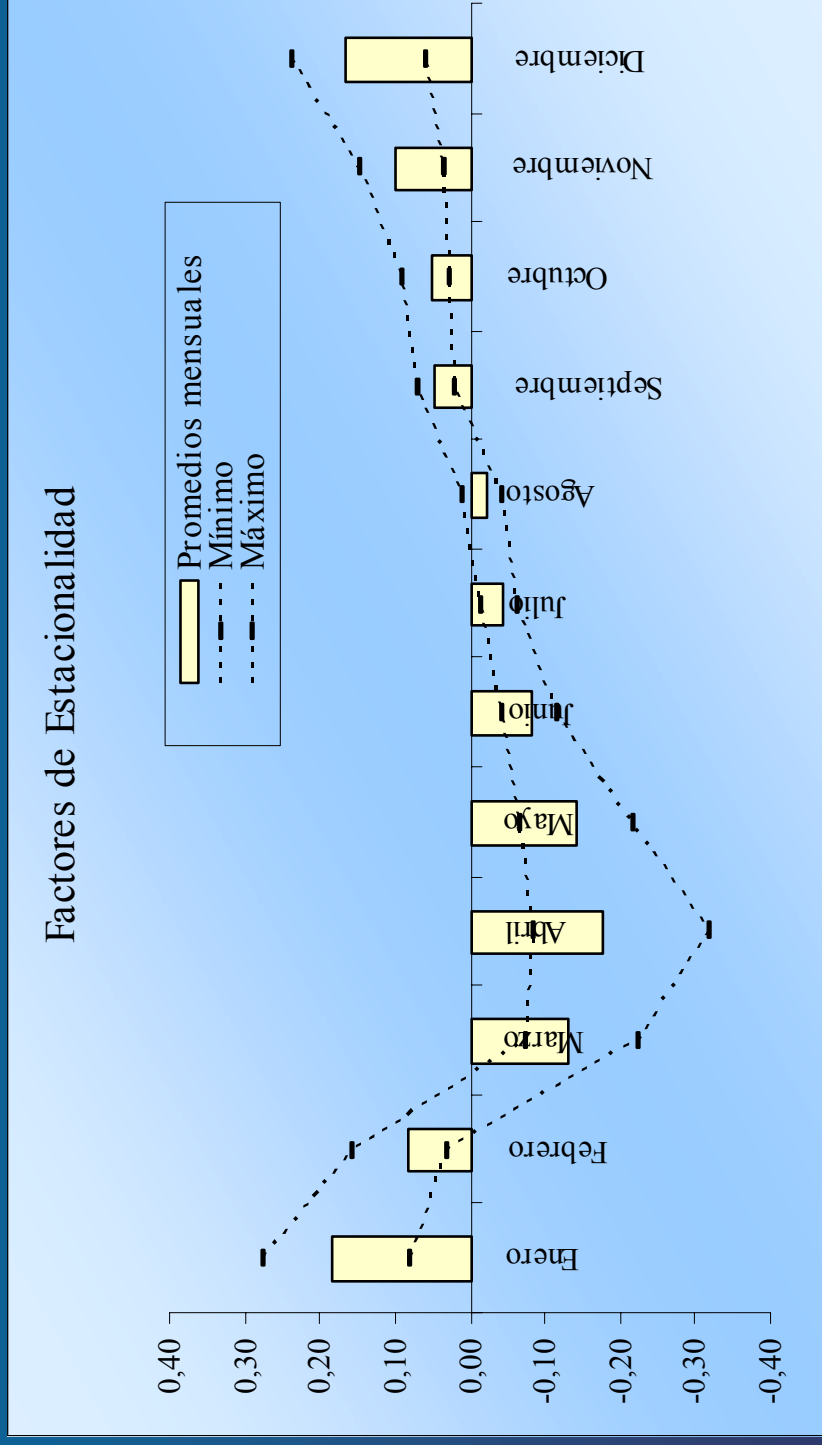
Factores de Estacionalidad

Promedios mensuales
Mínimo
Máximo

0,40
0,30
0,20
0,10
0,00
-0,10
-0,20
-0,30
-0,40

Enero
Febrero
Marzo
Abril
Mayo
Junio
Julio
Agosto
Septiembre
Octubre
Noviembre
Diciembre